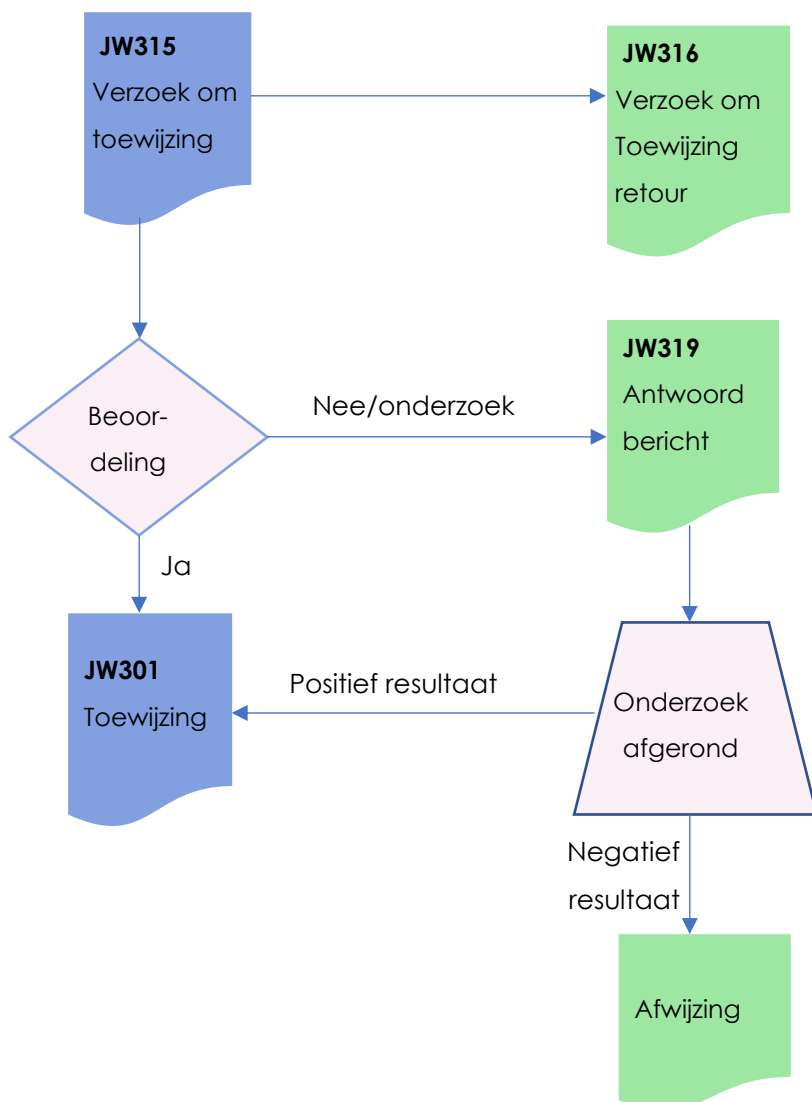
**JW315**
Verzoek om toewijzing

**JW316**
Verzoek om Toewijzing retour

Beoor-deling

Nee/onderzoek

**JW319**
Antwoord bericht

Ja

**JW301**
Toewijzing

Positief resultaat

Onderzoek afgerond

Negatief resultaat

Afwijzing